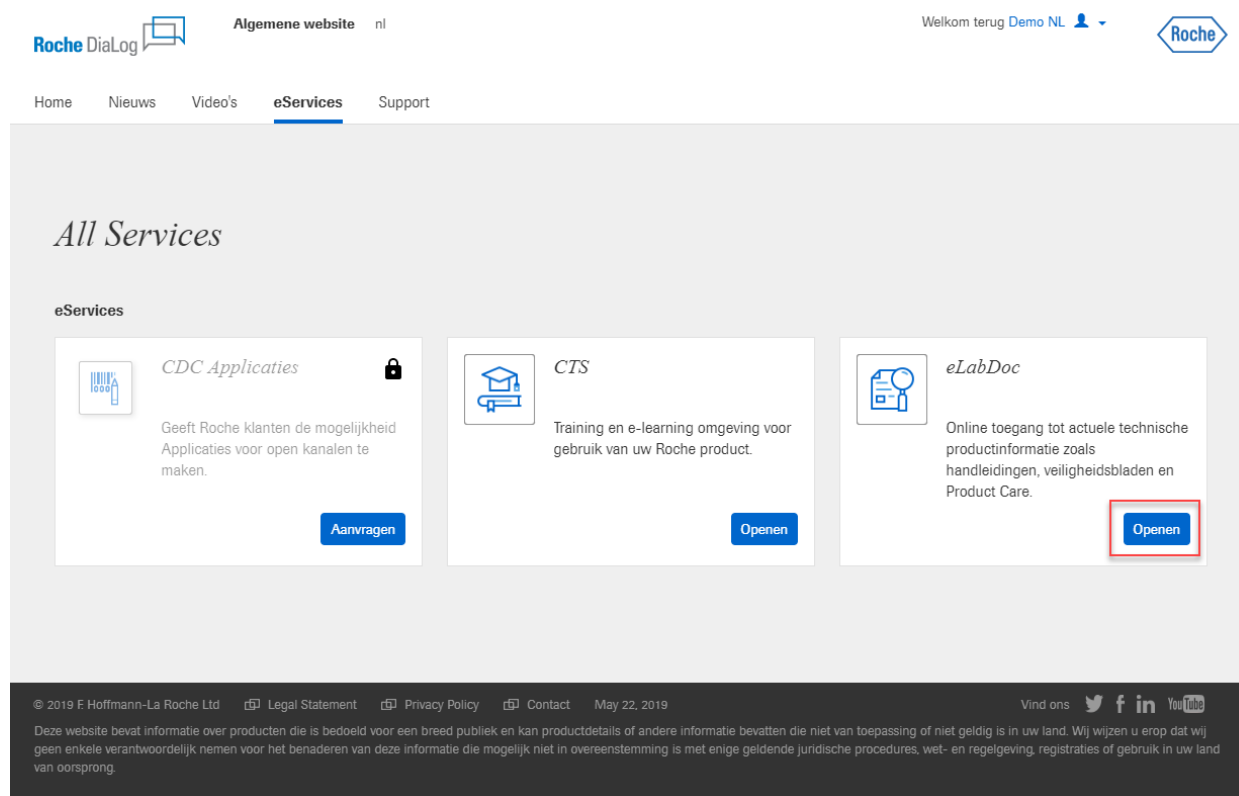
Roche DiaLog

Algemene website nl

Welkom terug Demo NL

Roche

Home Nieuws Video's eServices Support

All Services

eServices

CDC Applicaties

Geeft Roche klanten de mogelijkheid Applicaties voor open kanalen te maken.

Aanvragen

CTS

Training en e-learning omgeving voor gebruik van uw Roche product.

Openen

eLabDoc

Online toegang tot actuele technische productinformatie zoals handleidingen, veiligheidsbladen en Product Care.

Openen

© 2019 F. Hoffmann-La Roche Ltd Legal Statement Privacy Policy Contact May 22, 2019

Vind ons You Tube

Deze website bevat informatie over producten die is bedoeld voor een breed publiek en kan productdetails of andere informatie bevatten die niet van toepassing of niet geldig is in uw land. Wij wijzen u erop dat wij geen enkele verantwoordelijk nemen voor het benaderen van deze informatie die mogelijk niet in overeenstemming is met enige geldende juridische procedures, wet- en regelgeving, registraties of gebruik in uw land van oorsprong.